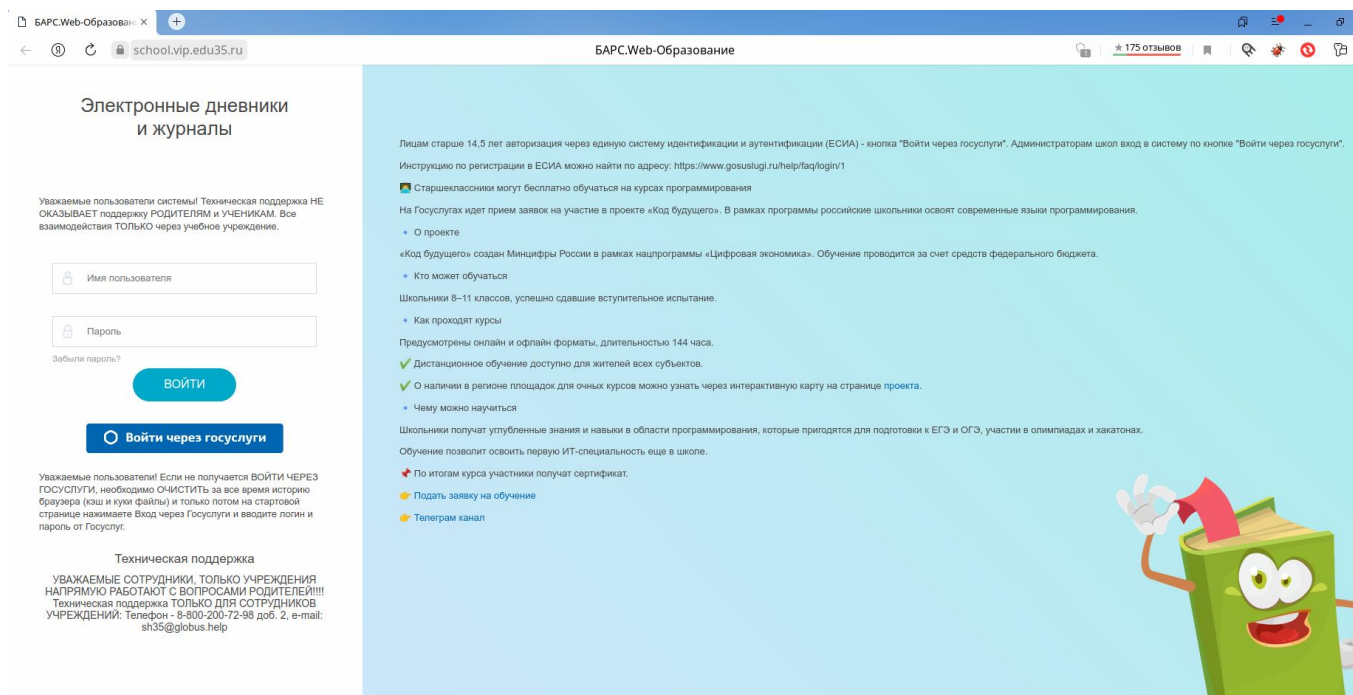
БАРС.Web-Образован ×

school.vip.edu35.ru

БАРС.Web-Образование

★175 отзывов

Электронные дневники и журналы

Уважаемые пользователи системы! Техническая поддержка НЕ ОКАЗЫВАЕТ поддержку РОДИТЕЛЯМ и УЧЕНИКАМ. Все взаимодействия ТОЛЬКО через учебное учреждение.

Имя пользователя

Пароль

Забыли пароль?

ВОЙТИ

Войти через госуслуги

Уважаемые пользователи! Если не получается ВОЙТИ ЧЕРЕЗ ГОСУСЛУГИ, необходимо ОЧИСТИТЬ за все время историю браузера (кэш и куки файлы) и только потом на стартовой странице нажимаете Вход через Госуслуги и вводите логин и пароль от Госуслуг.

Техническая поддержка

УВАЖАЕМЫЕ СОТРУДНИКИ, ТОЛЬКО УЧРЕЖДЕНИЯ НАПРЯМУЮ РАБОТАЮТ С ВОПРОСАМИ РОДИТЕЛЕЙ!!!! Техническая поддержка ТОЛЬКО ДЛЯ СОТРУДНИКОВ УЧРЕЖДЕНИЙ: Телефон - 8-800-200-72-98 доб. 2, e-mail: sh35@globus.help

Лицам старше 14,5 лет авторизация через единую систему идентификации и аутентификации (ЕСИА) - кнопка "Войти через госуслуги". Администраторам школ вход в систему по кнопке "Войти через госуслуги".

Инструкцию по регистрации в ЕСИА можно найти по адресу: https://www.gosuslugi.ru/help/faq/login/1

Старшеклассники могут бесплатно обучаться на курсах программирования

На Госуслугах идет прием заявок на участие в проекте «Код будущего». В рамках программы российские школьники освоят современные языки программирования.

• О проекте

«Код будущего» создан Минцифры России в рамках нацпрограммы «Цифровая экономика». Обучение проводится за счет средств федерального бюджета.

• Кто может обучаться

Школьники 8–11 классов, успешно сдавшие вступительное испытание.

• Как проходят курсы

Предусмотрены онлайн и офлайн форматы, длительностью 144 часа.

✔ Дистанционное обучение доступно для жителей всех субъектов.

✔ О наличии в регионе площадок для очных курсов можно узнать через интерактивную карту на странице проекта.

• Чему можно научиться

Школьники получат углубленные знания и навыки в области программирования, которые пригодятся для подготовки к ЕГЭ и ОГЭ, участии в олимпиадах и хакатонах.

Обучение позволит освоить первую ИТ-специальность еще в школе.

По итогам курса участники получат сертификат.

Подать заявку на обучение

Телеграм канал